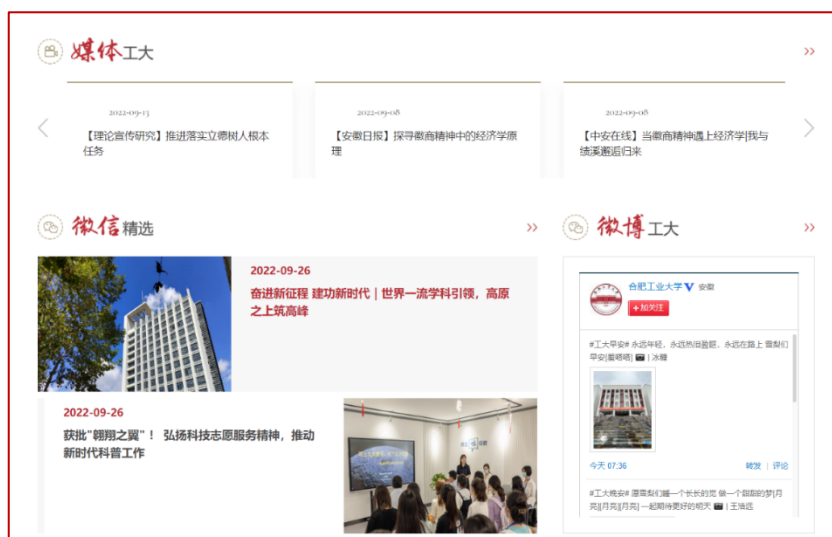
媒体工大

»

2022-09-13

【理论宣传研究】推进落实立德树人根本任务

2022-09-08

【安徽日报】探寻徽商精神中的经济学原理

2022-09-08

【中安在线】当徽商精神遇上经济学|我与绩溪邂逅归来

微信精选

»

2022-09-26

奋进新征程 建功新时代 | 世界一流学科引领，高原之上筑高峰

2022-09-26

获批"翱翔之翼"！ 弘扬科技志愿服务精神，推动新时代科普工作

微博工大

»

合肥工业大学 安徽

+加关注

#工大早安# 永远年轻，永远热泪盈眶，永远在路上 晨献们早安[握手] | 冰糖

今天 07:36

转发 | 评论

#工大晚安# 愿晨献们睡一个长长的觉 做一个甜甜的梦[月亮][月亮] 一起期待更好的明天 | 王婉岩